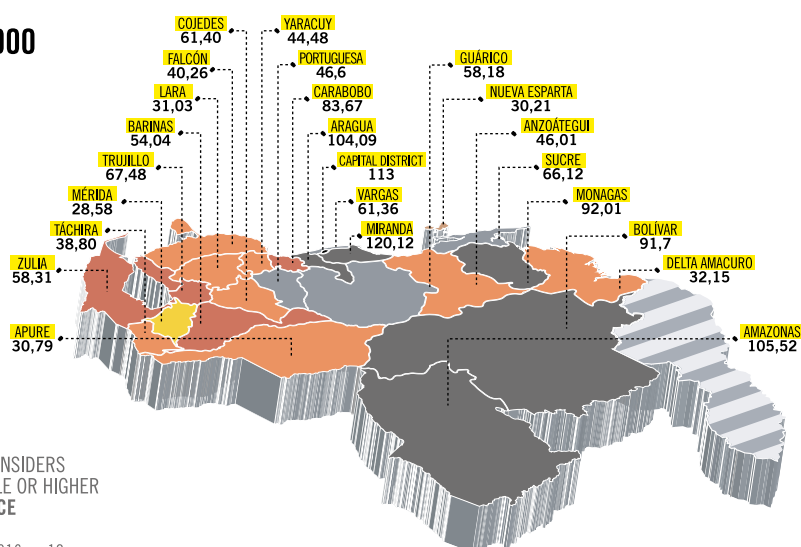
000

COJEDES
61,40

YARACUY
44,48

FALCÓN
40,26

PORTUGUESA
46,6

LARA
31,03

CARABOBO
83,67

BARINAS
54,04

ARAGUA
104,09

TRUJILLO
67,48

CAPITAL DISTRICT
113

MÉRIDA
28,58

VARGAS
61,36

TÁCHIRA
38,80

MIRANDA
120,12

ZULIA
58,31

APURE
30,79

GUÁRICO
58,18

NUEVA ESPARTA
30,21

ANZOÁTEGUI
46,01

SUCRE
66,12

MONAGAS
92,01

BOLÍVAR
91,7

DELTA AMACURO
32,15

AMAZONAS
105,52

NSIDERS
LE OR HIGHER
CE